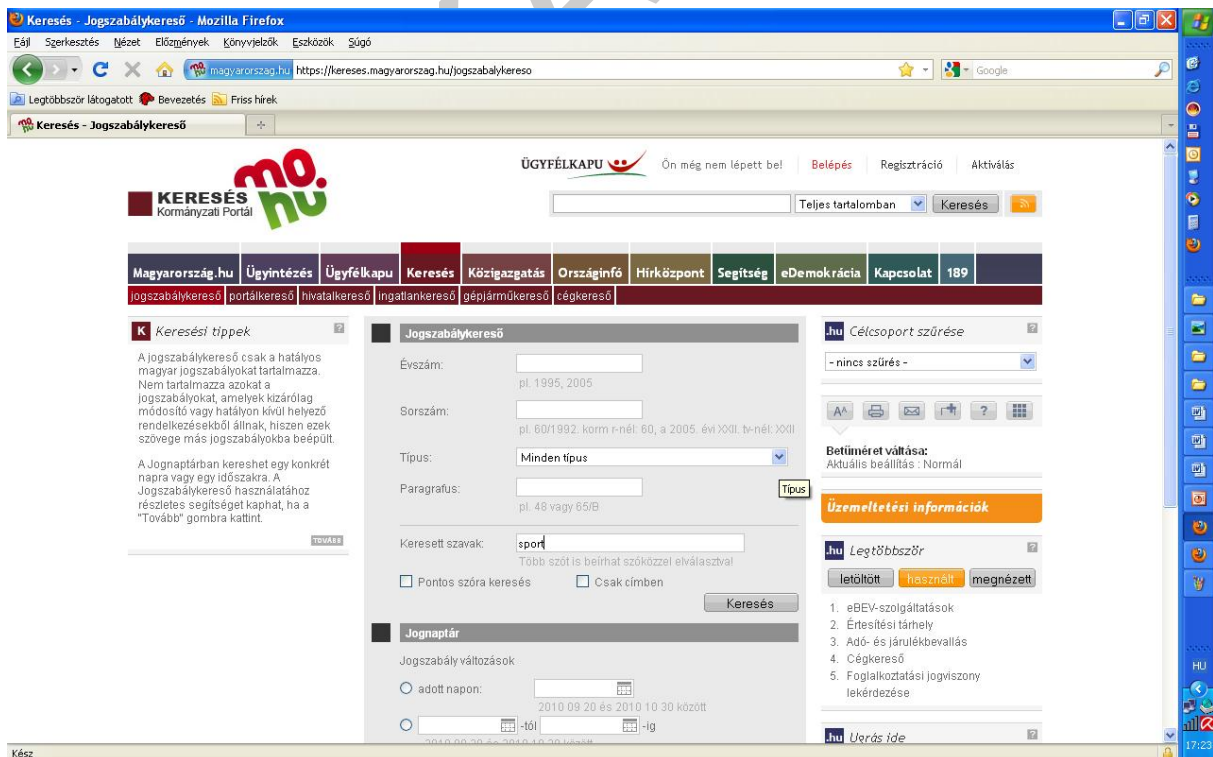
Keresés - Jogszabálykereső - Mozilla Firefox

Fájl Szerkesztés Nézet Előzmények Könyvjelzők Eszközök Súgó

magyarorszag.hu https://kereses.magyarorszag.hu/jogszabalykereso

Google

Legtöbbször látogatott Bevezetés Friss hírek

Keresés - Jogszabálykereső

KERESÉS Kormányzati Portál

ÜGYFÉLKAPU Ön még nem lépett be! Belépés Regisztráció Aktiválás

Teljes tartalomban Keresés

Magyarország.hu Ügyintézés Ügyfélkapu Keresés Közigazgatás Országinfó Hírközpont Segítség eDemokrácia Kapcsolat 189

jogszabálykereső portálkereső hivatalkereső ingatlankereső gépjárműkereső cégkereső

K Keresési tippek

A jogszabálykereső csak a hatályos magyar jogszabályokat tartalmazza. Nem tartalmazza azokat a jogszabályokat, amelyek kizárólag módosító vagy hatályon kívül helyező rendelkezésekből állnak, hiszen ezek szövege más jogszabályokba beépült.

A Jognaptárban kereshet egy konkrét napra vagy egy időszakra. A Jogszabálykereső használatához részletes segítséget kaphat, ha a "Tovább" gombra kattint.

TOVÁBB

Jogszabálykereső

Évszám:
pl. 1995, 2005

Sorszám:
pl. 60/1992. korm r-nél: 60, a 2005. évi XXII. tv-nél: XXII

Típus: Minden típus

Típus

Paragrafus:
pl. 48 vagy 65/B

Keresett szavak: sport
Több szót is beírhat szóközzel elválasztva!

Pontos szóra keresés Csak címben

Keresés

Jognaptár

Jogszabály változások

adott napon:
2010 09 20 és 2010 10 30 között

-tól -ig

.hu Célcsoport szűrése

- nincs szűrés -

Betűméret váltása:
Aktuális beállítás : Normál

Üzemeltetési információk

.hu Legtöbbször

letöltött használt megnézett

1. eBEV-szolgáltatások
2. Értesítési tárhely
3. Adó- és járulékbevallás
4. Cégkereső
5. Foglalkoztatási jogviszony lekérdezése

.hu Ugrás ide

Kész

HU

17:23